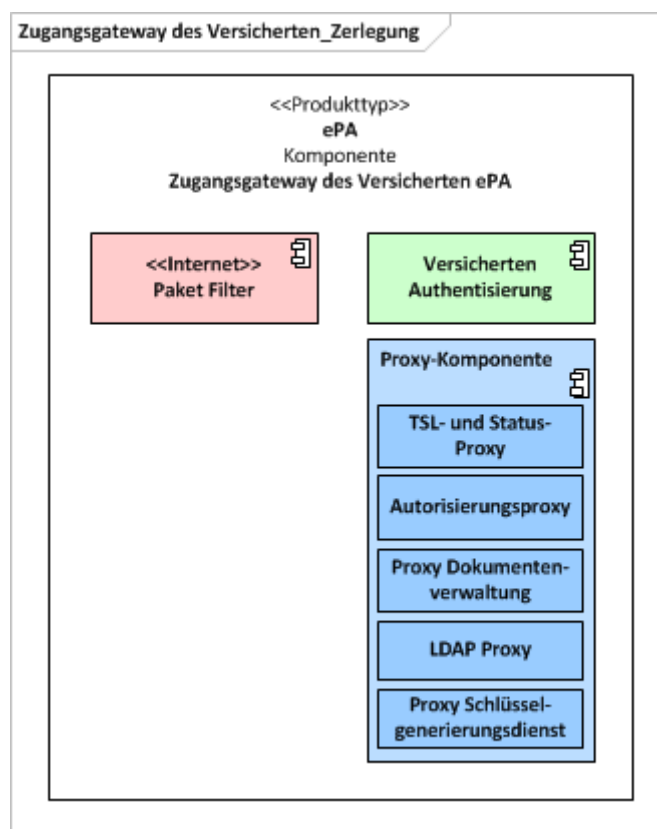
Zugangsgateway des Versicherten_Zerlegung

<<Produkttyp>>
ePA
Komponente
Zugangsgateway des Versicherten ePA

<<Internet>>
Paket Filter

Versicherten Authentisierung

Proxy-Komponente

TSL- und Status-Proxy

Autorisierungsproxy

Proxy Dokumentenverwaltung

LDAP Proxy

Proxy Schlüsselgenerierungsdienst